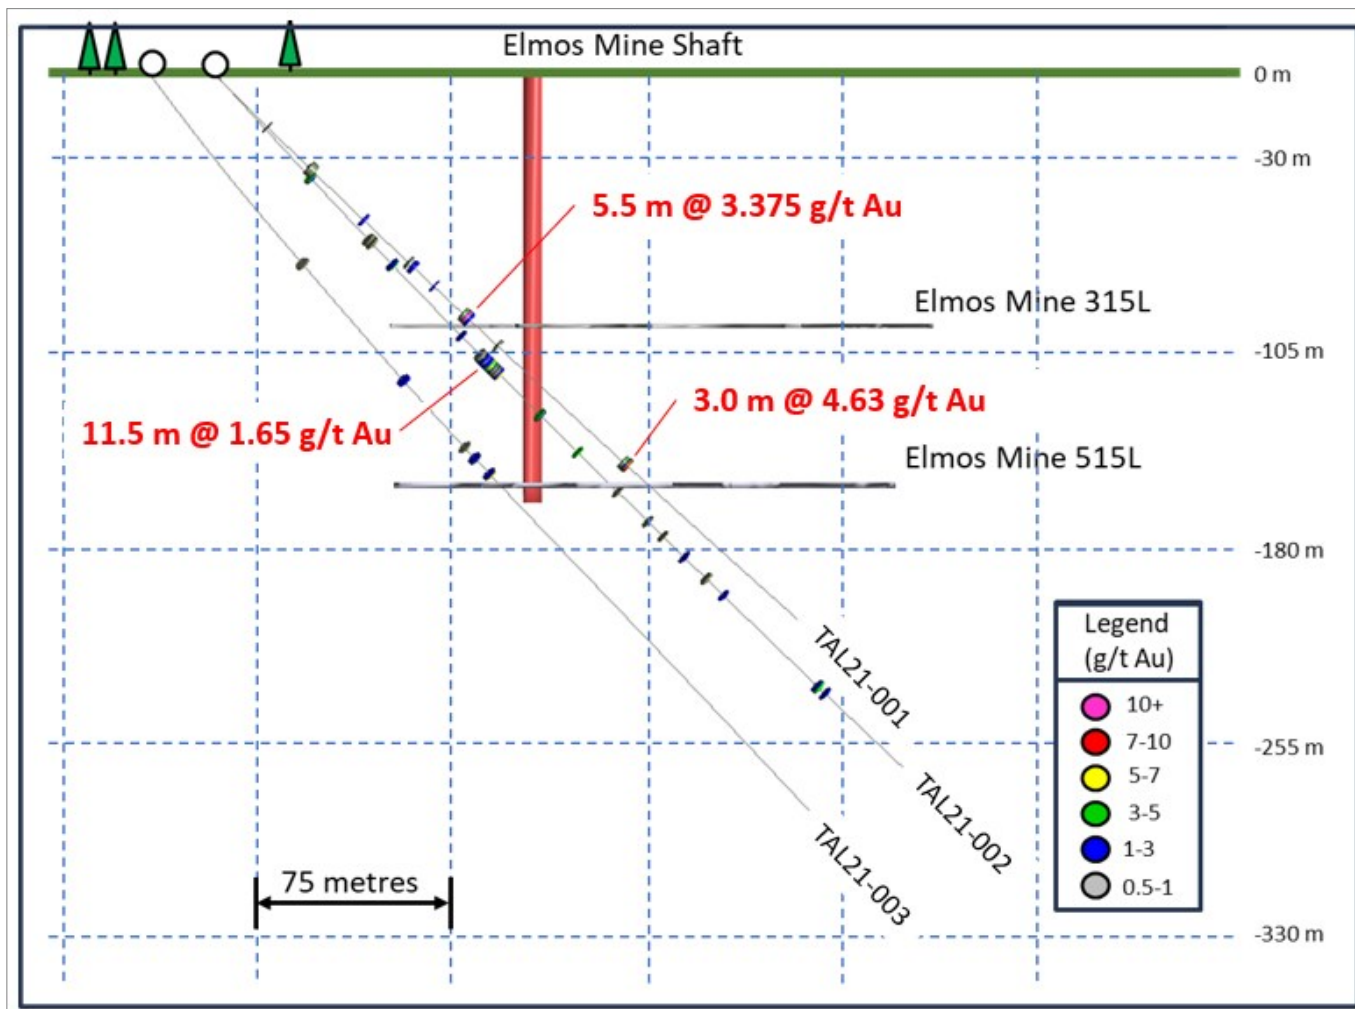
Elmos Mine Shaft

0 m

-30 m

5.5 m @ 3.375 g/t Au

Elmos Mine 315L

-105 m

3.0 m @ 4.63 g/t Au

11.5 m @ 1.65 g/t Au

Elmos Mine 515L

-180 m

Legend (g/t Au)

10+
7-10
5-7
3-5
1-3
0.5-1

TAL21-001

-255 m

TAL21-002

TAL21-003

75 metres

-330 m